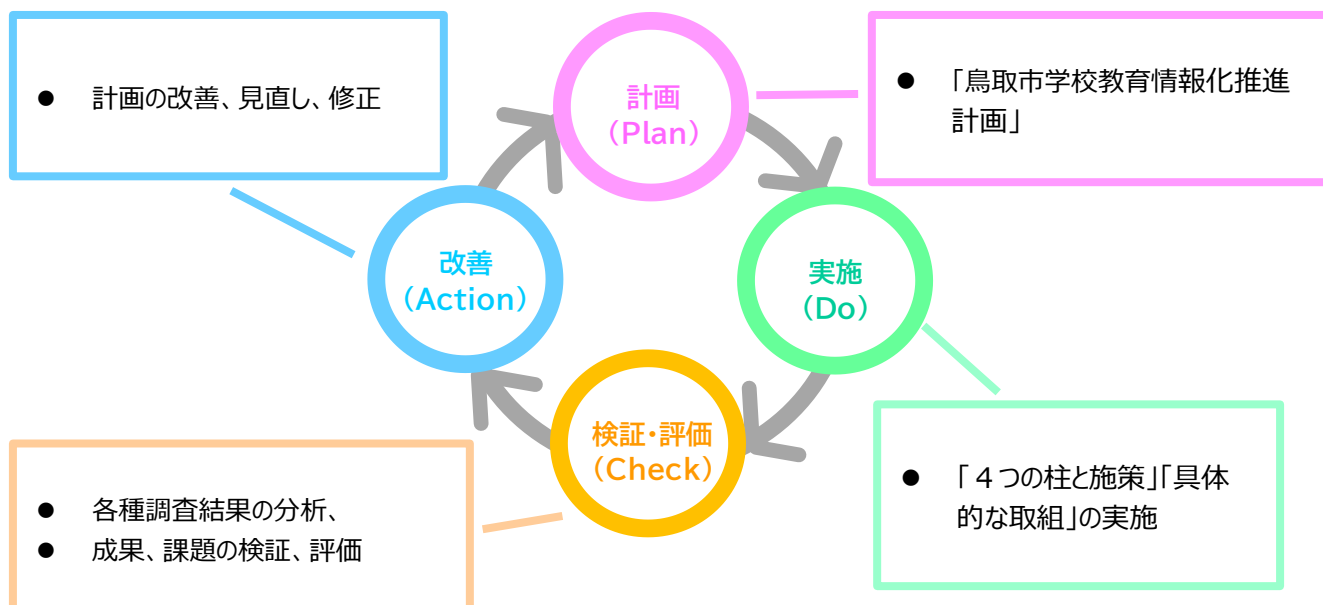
● 計画の改善、見直し、修正

計画
（Plan）

● 「鳥取市学校教育情報化推進計画」

改善
（Action）

実施
（Do）

検証・評価
（Check）

● 各種調査結果の分析、
● 成果、課題の検証、評価

● 「４つの柱と施策」「具体的な取組」の実施